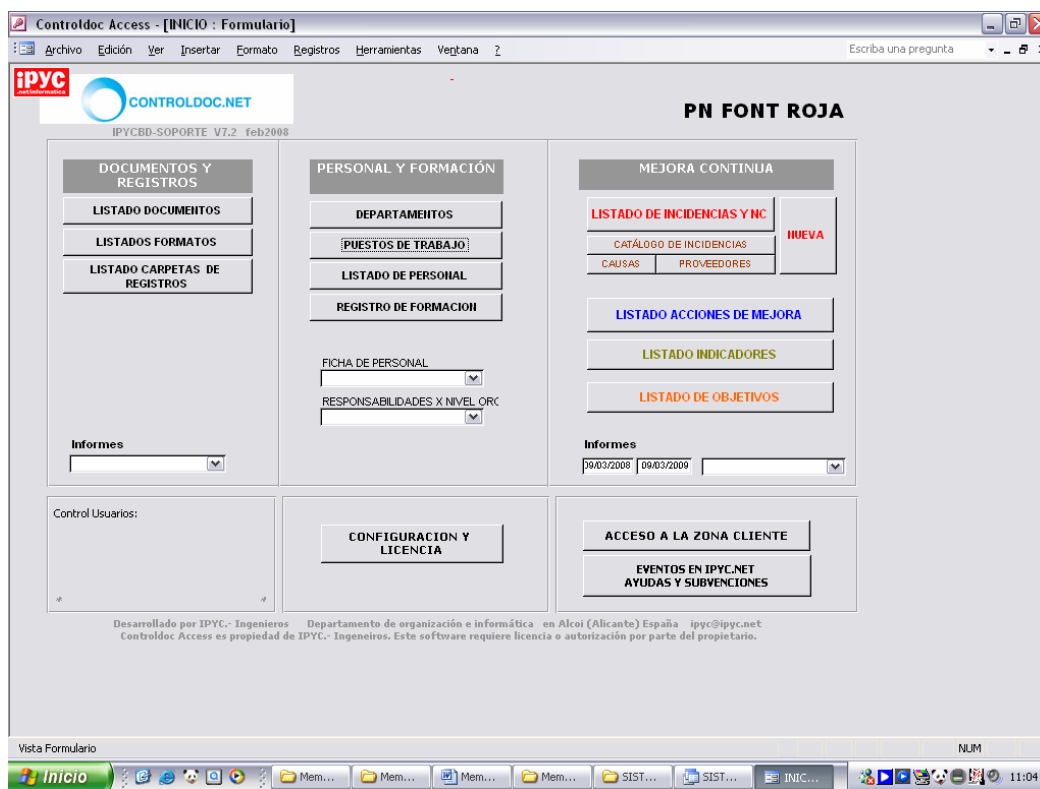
Controldoc Access - [INICIO : Formulario]

Archivo Edición Ver Insertar Formato Registros Herramientas Ventana ?

Escriba una pregunta

iPYC .net/informática

CONTROLDOC.NET

IPYCBD-SOPORTE V7.2 feb2008

PN FONT ROJA

DOCUMENTOS Y REGISTROS

LISTADO DOCUMENTOS

LISTADOS FORMATOS

LISTADO CARPETAS DE REGISTROS

Informes

PERSONAL Y FORMACIÓN

DEPARTAMENTOS

PUESTOS DE TRABAJO

LISTADO DE PERSONAL

REGISTRO DE FORMACION

FICHA DE PERSONAL

RESPONSABILIDADES X NIVEL ORG

MEJORA CONTINUA

LISTADO DE INCIDENCIAS Y NC

CATÁLOGO DE INCIDENCIAS

CAUSAS

PROVEEDORES

NUEVA

LISTADO ACCIONES DE MEJORA

LISTADO INDICADORES

LISTADO DE OBJETIVOS

Informes

09/03/2008 09/03/2009

Control Usuarios:

CONFIGURACION Y LICENCIA

ACCESO A LA ZONA CLIENTE

EVENTOS EN IPYC.NET AYUDAS Y SUBVENCIONES

Desarrollado por IPYC.- Ingenieros Departamento de organización e informática en Alcoi (Alicante) España ipyc@ipyc.net
Controldoc Access es propiedad de IPYC.- Ingenieros. Este software requiere licencia o autorización por parte del propietario.

Vista Formulario

NUM

Inicio

Mem...

Mem...

Mem...

Mem...

SIST...

SIST...

INIC...

11:04